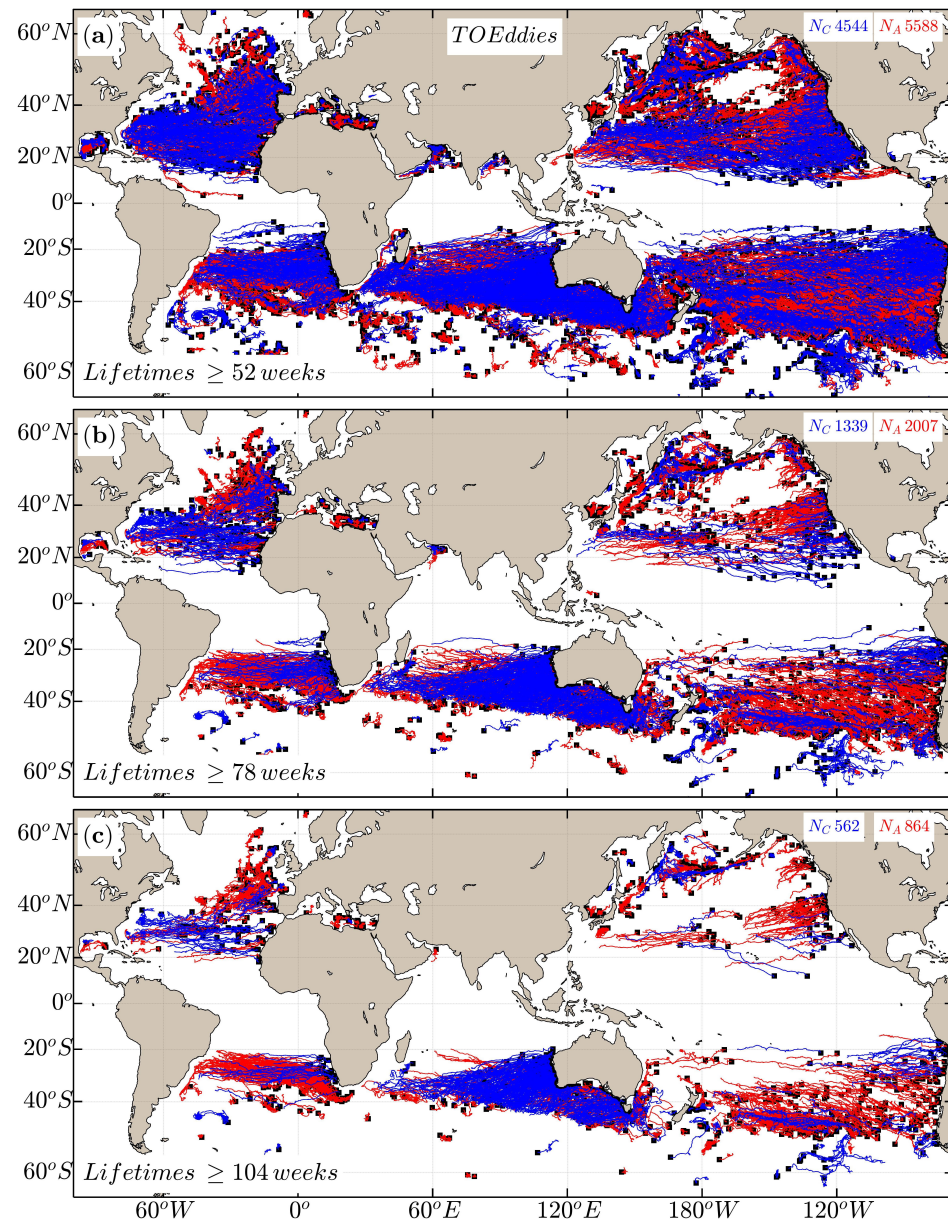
(a) $TOEddies$ $N_C$ 4544 $N_A$ 5588

$60^oN$ $40^oN$ $20^oN$ $0^o$ $20^oS$ $40^oS$ $60^oS$

$Lifetimes \geq 52\,weeks$

(b) $N_C$ 1339 $N_A$ 2007

$60^oN$ $40^oN$ $20^oN$ $0^o$ $20^oS$ $40^oS$ $60^oS$

$Lifetimes \geq 78\,weeks$

(c) $N_C$ 562 $N_A$ 864

$60^oN$ $40^oN$ $20^oN$ $0^o$ $20^oS$ $40^oS$ $60^oS$

$Lifetimes \geq 104\,weeks$

$60^oW$ $0^o$ $60^oE$ $120^oE$ $180^oW$ $120^oW$